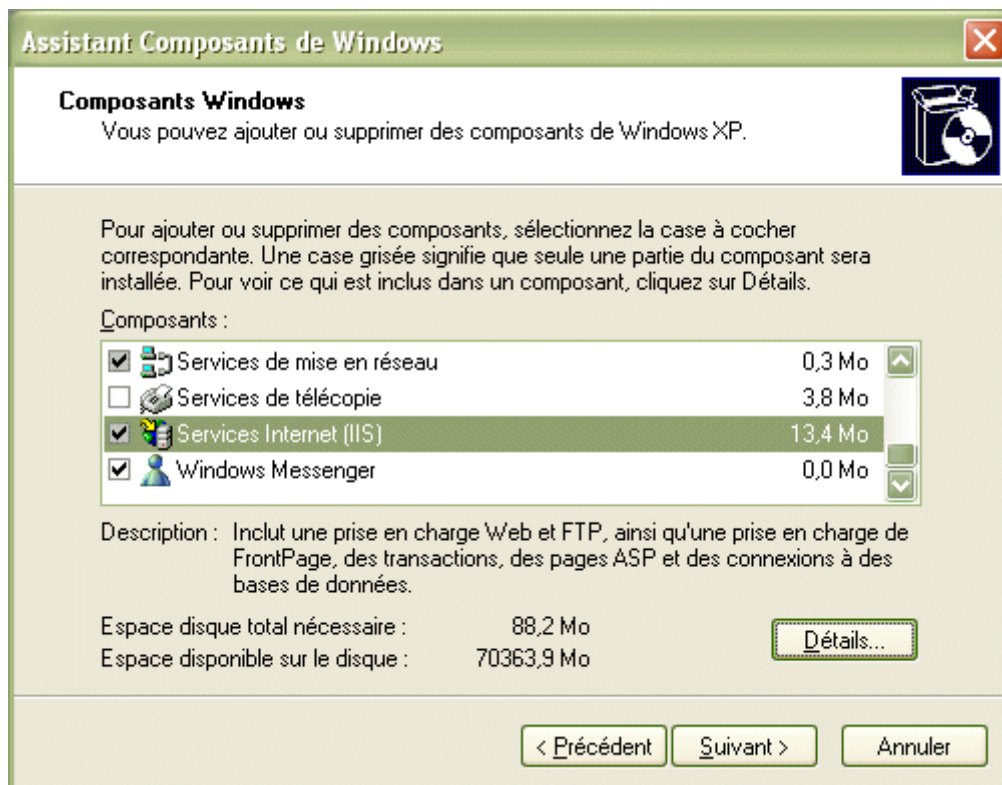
Assistant Composants de Windows

Composants Windows
Vous pouvez ajouter ou supprimer des composants de Windows XP.

Pour ajouter ou supprimer des composants, sélectionnez la case à cocher correspondante. Une case grisée signifie que seule une partie du composant sera installée. Pour voir ce qui est inclus dans un composant, cliquez sur Détails.

Composants :

| | | |
|---|---|---|
| ☑ | Services de mise en réseau | 0,3 Mo |
| ☐ | Services de télécopie | 3,8 Mo |
| ☑ | Services Internet (IIS) | 13,4 Mo |
| ☑ | Windows Messenger | 0,0 Mo |

Description : Inclut une prise en charge Web et FTP, ainsi qu'une prise en charge de FrontPage, des transactions, des pages ASP et des connexions à des bases de données.

Espace disque total nécessaire : 88,2 Mo
Espace disponible sur le disque : 70363,9 Mo

Détails...

< Précédent Suivant > Annuler